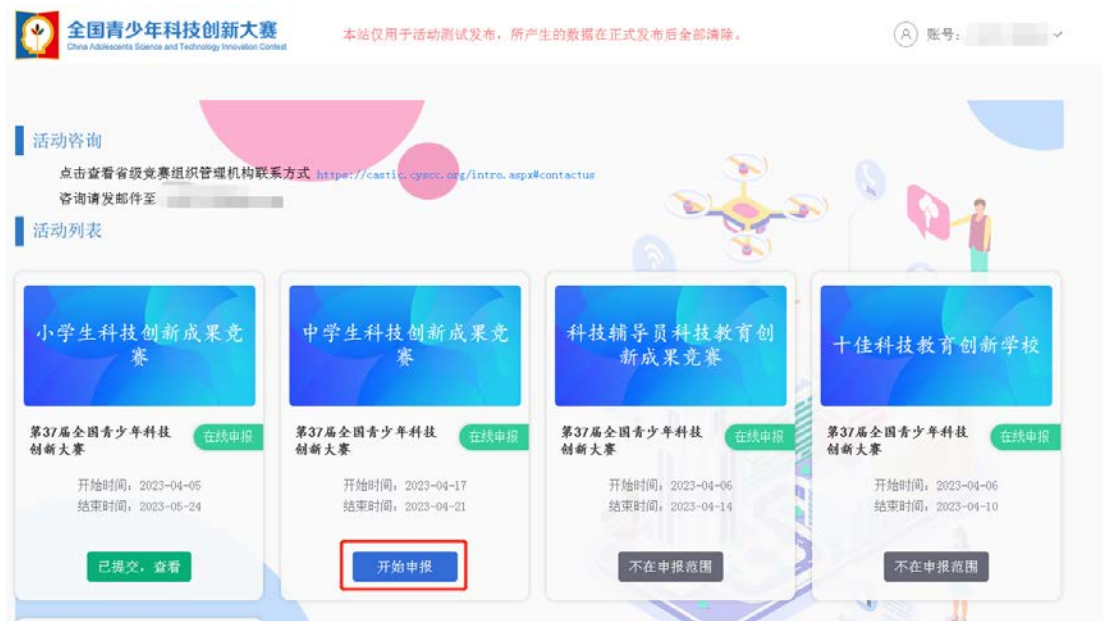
全国青少年科技创新大赛
China Adolescents Science and Technology Innovation Contest

本站仅用于活动测试发布，所产生的数据在正式发布后全部清除。

账号：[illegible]

活动咨询

点击查看省级竞赛组织管理机构联系方式 https://castic.cyscc.org/intro.aspx#contactus

咨询请发邮件至 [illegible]

活动列表

小学生科技创新成果竞赛

第37届全国青少年科技创新大赛

在线申报

开始时间：2023-04-05
结束时间：2023-05-24

已提交，查看

中学生科技创新成果竞赛

第37届全国青少年科技创新大赛

在线申报

开始时间：2023-04-17
结束时间：2023-04-21

开始申报

科技辅导员科技教育创新成果竞赛

第37届全国青少年科技创新大赛

在线申报

开始时间：2023-04-06
结束时间：2023-04-14

不在申报范围

十佳科技教育创新学校

第37届全国青少年科技创新大赛

在线申报

开始时间：2023-04-06
结束时间：2023-04-10

不在申报范围